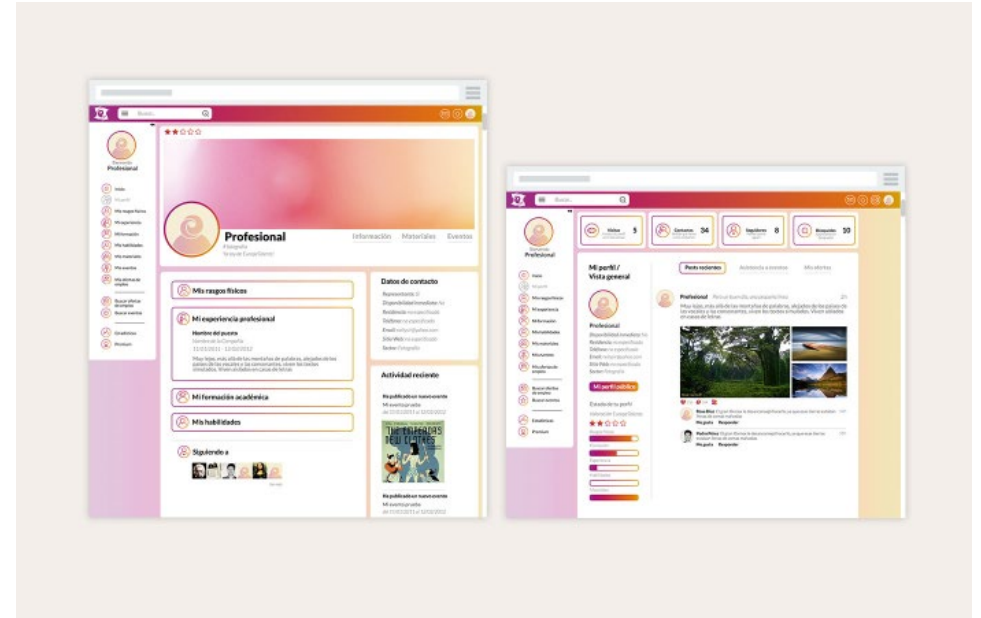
Buscar...

Bienvenido
Profesional

Inicio
Mi perfil
Mis rasgos físicos
Mi experiencia
Mi formación
Mis habilidades
Mis materiales
Mis eventos
Mis alertas de empleo
Buscar ofertas de empleo
Buscar eventos
Gratuito
Premium

Profesional
Fotografía
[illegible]

Información Materiales Eventos

Mis rasgos físicos

Mi experiencia profesional
Nombre del puesto
Nombre de la Compañía
11/11/2011 - 12/12/2012
Muy lejos, más allá de las montañas de palabras, alejados de los países de las vocales y las consonantes, viven los textos simulados. Viven aislados en casas de letras

Mi formación académica

Mis habilidades

Siguiendo a

Datos de contacto
Representante: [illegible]
Disponibilidad inmediata: No
Residencia: no especificado
Teléfono: no especificado
Email: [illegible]
Sitio Web: no especificado
Sector: Fotografía

Actividad reciente
Ha publicado un nuevo evento
Mi evento privado
del 11/11/2011 al 12/12/2012
THE PARADISE NEW CENTRES
Ha publicado un nuevo evento
Mi evento privado
del 11/11/2011 al 12/12/2012

Buscar...

Bienvenido
Profesional

Visitas 5
Contactos 34
Seguidores 8
Búsquedas 10

Mi perfil / Vista general
Profesional
Disponibilidad inmediata: No
Residencia: no especificado
Teléfono: no especificado
Email: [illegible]
Sitio Web: no especificado
Sector: Fotografía
Mi perfil público
Estado de tu perfil

Posts recientes Asistencia a eventos Mis alertas

Profesional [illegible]
Muy lejos, más allá de las montañas de palabras, alejados de los países de las vocales y las consonantes, viven los textos simulados. Viven aislados en casas de letras.
Me gusta Responder
Me gusta Responder